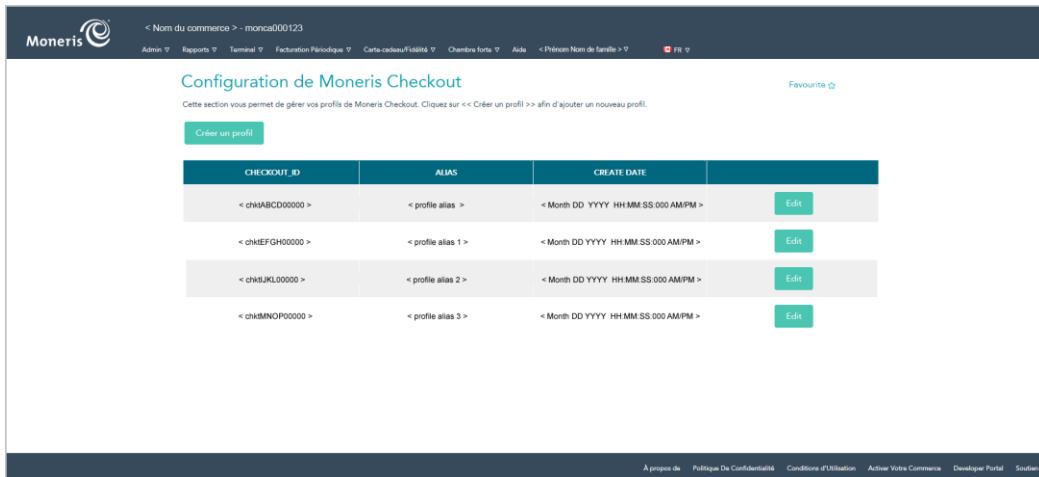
Moneris

< Nom du commerce > - monca000123

Admin ▽ Rapports ▽ Terminal ▽ Facturation Périodique ▽ Carte-cadeau/Fidélité ▽ Chambre forte ▽ Aide < Prénom Nom de famille > ▽ FR ▽

Configuration de Moneris Checkout

Favourite ☆

Cette section vous permet de gérer vos profils de Moneris Checkout. Cliquez sur << Créer un profil >> afin d'ajouter un nouveau profil.

Créer un profil

| CHECKOUT_ID | ALIAS | CREATE DATE | |
|---|---|---|---|
| < chktABCD00000 > | < profile alias > | < Month DD YYYY HH:MM:SS:000 AM/PM > | Edit |
| < chktEFGH00000 > | < profile alias 1 > | < Month DD YYYY HH:MM:SS:000 AM/PM > | Edit |
| < chktIJKL00000 > | < profile alias 2 > | < Month DD YYYY HH:MM:SS:000 AM/PM > | Edit |
| < chktMNOP00000 > | < profile alias 3 > | < Month DD YYYY HH:MM:SS:000 AM/PM > | Edit |

À propos de Politique De Confidentialité Conditions d'Utilisation Activer Votre Commerce Developer Portal Soutien